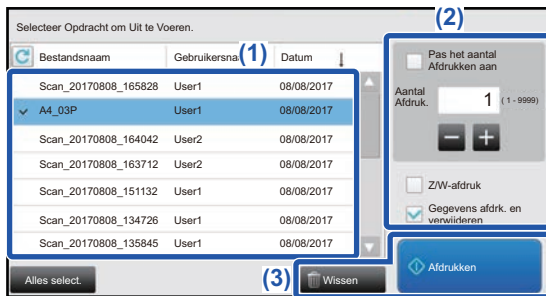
Selecteer Opdracht om Uit te Voeren.

(2)

Bestandsnaam | Gebruikersna (1) | Datum

| Bestandsnaam | Gebruikersna | Datum |
|---|---|---|
| Scan_20170808_165828 | User1 | 08/08/2017 |
| A4_03P | User1 | 08/08/2017 |
| Scan_20170808_164042 | User2 | 08/08/2017 |
| Scan_20170808_163712 | User2 | 08/08/2017 |
| Scan_20170808_151132 | User1 | 08/08/2017 |
| Scan_20170808_134726 | User1 | 08/08/2017 |
| Scan_20170808_135845 | User1 | 08/08/2017 |

Pas het aantal Afdrukken aan

Aantal Afdruk. 1 ( 1 - 9999)

Z/W-afdruk

Gegevens afdrk. en verwijderen

Alles select.

(3) Wissen

Afdrukken